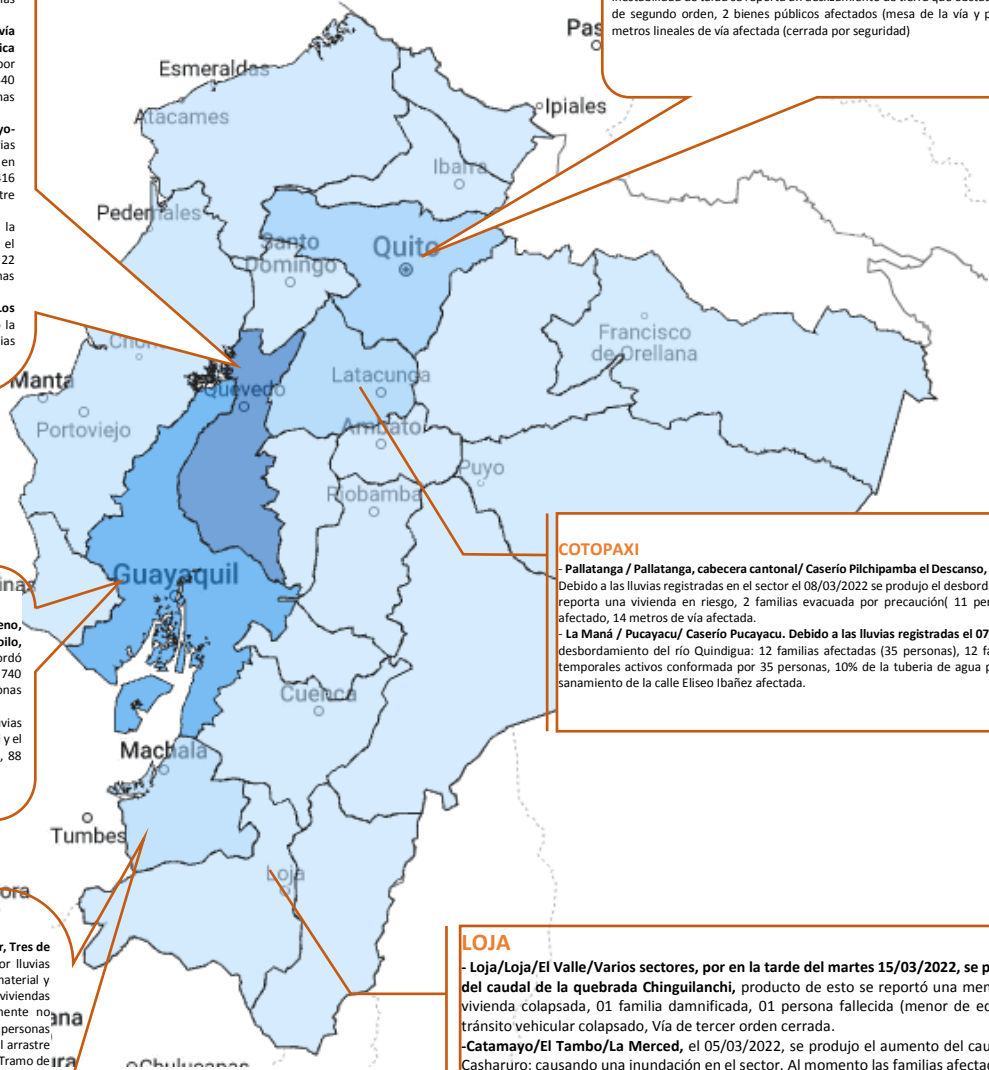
de segundo orden, 2 bienes públicos afectados (mesa de la vía y p
metros lineales de vía afectada (cerrada por seguridad)

Esmeraldas
Atacames
Ipiales
Ibarra
Pedernales
Santo Domingo
Quito
Francisco de Orellana
Latacunga
Manta
Quevedo
Portoviejo
Ambato
Puyo
Riobamba
Guayaquil
Cuenca
Machala
Tumbes
Loja
Chulucanas

COTOPAXI
- Pallatanga / Pallatanga, cabecera cantonal/ Caserío Pilchipamba el Descanso,
Debido a las lluvias registradas en el sector el 08/03/2022 se produjo el desbord
reporta una vivienda en riesgo, 2 familias evacuada por precaución( 11 per
afectado, 14 metros de vía afectada.
- La Maná / Pucayacu/ Caserío Pucayacu. Debido a las lluvias registradas el 07
desbordamiento del río Quindigua: 12 familias afectadas (35 personas), 12 fa
temporales activos conformada por 35 personas, 10% de la tuberia de agua p
sanamiento de la calle Eliseo Ibañez afectada.

LOJA
- Loja/Loja/El Valle/Varios sectores, por en la tarde del martes 15/03/2022, se p
del caudal de la quebrada Chinguilanchi, producto de esto se reportó una men
vivienda colapsada, 01 familia damnificada, 01 persona fallecida (menor de ed
tránsito vehicular colapsado, Vía de tercer orden cerrada.
-Catamayo/El Tambo/La Merced, el 05/03/2022, se produjo el aumento del cau
Casharuro; causando una inundación en el sector. Al momento las familias afectad

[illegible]